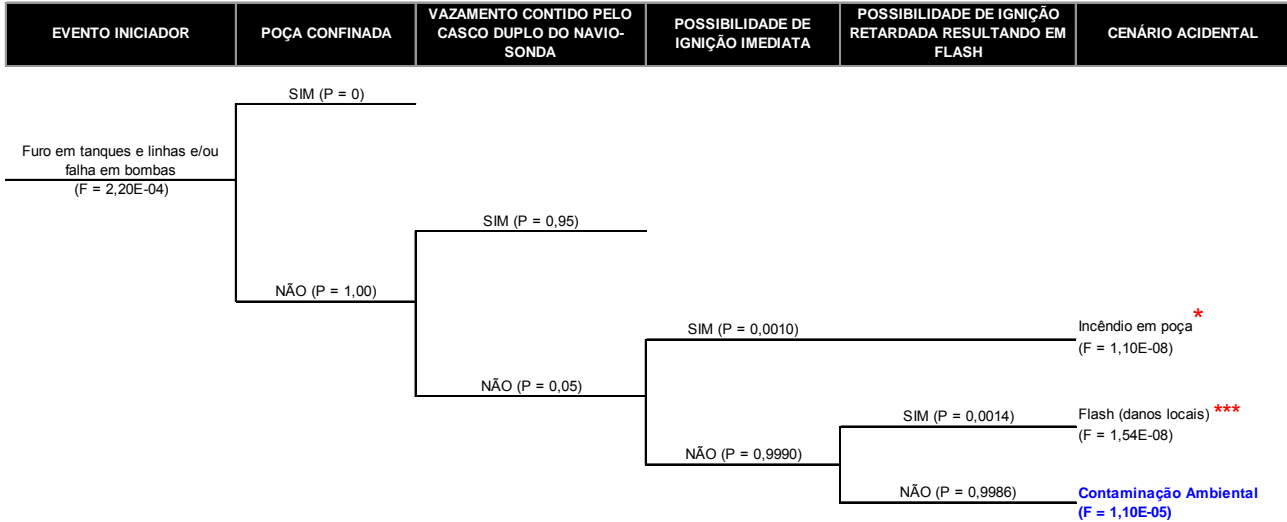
| EVENTO INICIADOR | POÇA CONFINADA | VAZAMENTO CONTIDO PELO CASCO DUPLO DO NAVIO-SONDA | POSSIBILIDADE DE IGNIÇÃO IMEDIATA | POSSIBILIDADE DE IGNIÇÃO RETARDADA RESULTANDO EM FLASH | CENÁRIO ACIDENTAL |
|---|---|---|---|---|---|

SIM (P = 0)

Furo em tanques e linhas e/ou falha em bombas
(F = 2,20E-04)

SIM (P = 0,95)

NÃO (P = 1,00)

SIM (P = 0,0010)

Incêndio em poça *
(F = 1,10E-08)

NÃO (P = 0,05)

SIM (P = 0,0014)

Flash (danos locais) ***
(F = 1,54E-08)

NÃO (P = 0,9990)

NÃO (P = 0,9986)

Contaminação Ambiental
(F = 1,10E-05)